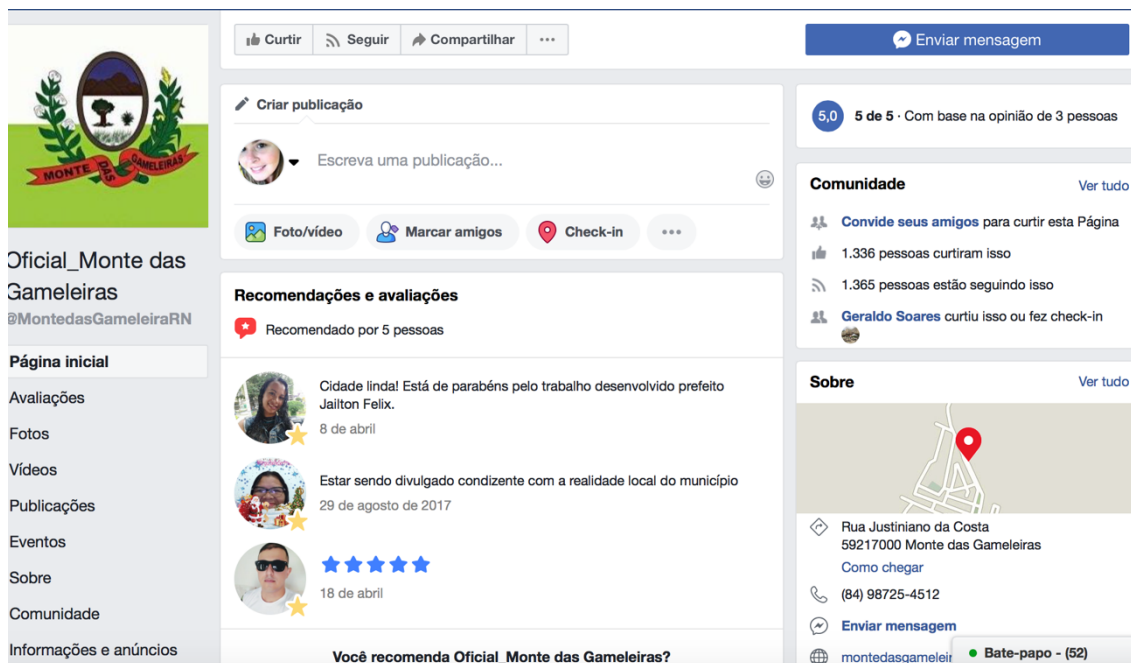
MONTE DAS GAMELEIRAS

Oficial_Monte das Gameleiras
@MontedasGameleiraRN

Página inicial
Avaliações
Fotos
Vídeos
Publicações
Eventos
Sobre
Comunidade
Informações e anúncios

Curtir
Seguir
Compartilhar
...

Criar publicação
Escreva uma publicação...
Foto/vídeo
Marcar amigos
Check-in
...

Recomendações e avaliações
Recomendado por 5 pessoas

Cidade linda! Está de parabéns pelo trabalho desenvolvido prefeito Jailton Felix.
8 de abril

Estar sendo divulgado condizente com a realidade local do município
29 de agosto de 2017

18 de abril

Você recomenda Oficial_Monte das Gameleiras?

Enviar mensagem

5,0 5 de 5 · Com base na opinião de 3 pessoas

Comunidade
Ver tudo
Convide seus amigos para curtir esta Página
1.336 pessoas curtiram isso
1.365 pessoas estão seguindo isso
Geraldo Soares curtiu isso ou fez check-in

Sobre
Ver tudo
Rua Justiniano da Costa
59217000 Monte das Gameleiras
Como chegar
(84) 98725-4512
Enviar mensagem
montedasgameleir
Bate-papo - (52)